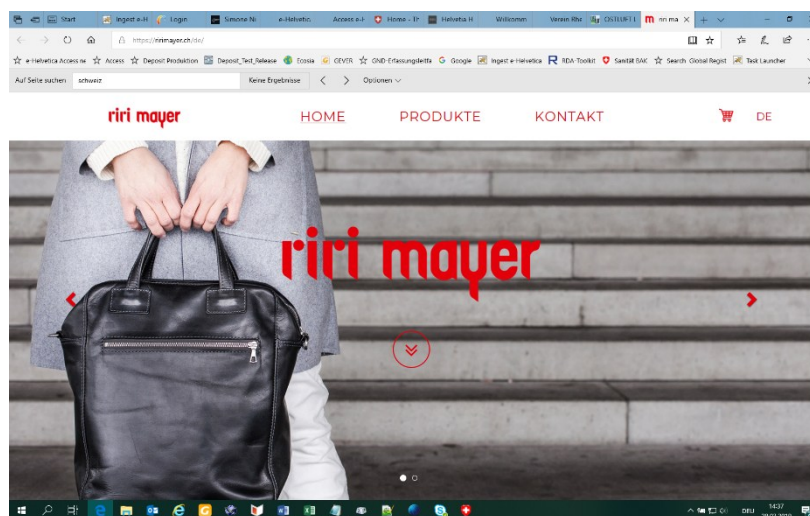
Start | Ingest e-H | Login | Simone Ni | e-Helvetic | Access e-H | Home - E | Helvetia H | Willkomm | Verein Bba | OSTLUFT | riri ma ×

https://ririmayer.ch/de/

e-Helvetica Access ne | Access | Deposit Produktion | Deposit_Test_Release | Ecosia | GEVER | GND-Erfassungsleitfa | Google | Ingest e-Helvetica | RDA-Toolkit | Sanität BAK | Search Global Regist | Task Launcher

Auf Seite suchen | schweiz | Keine Ergebnisse | Optionen

riri mayer

HOME

PRODUKTE

KONTAKT

DE

riri mayer

DEU
14:37